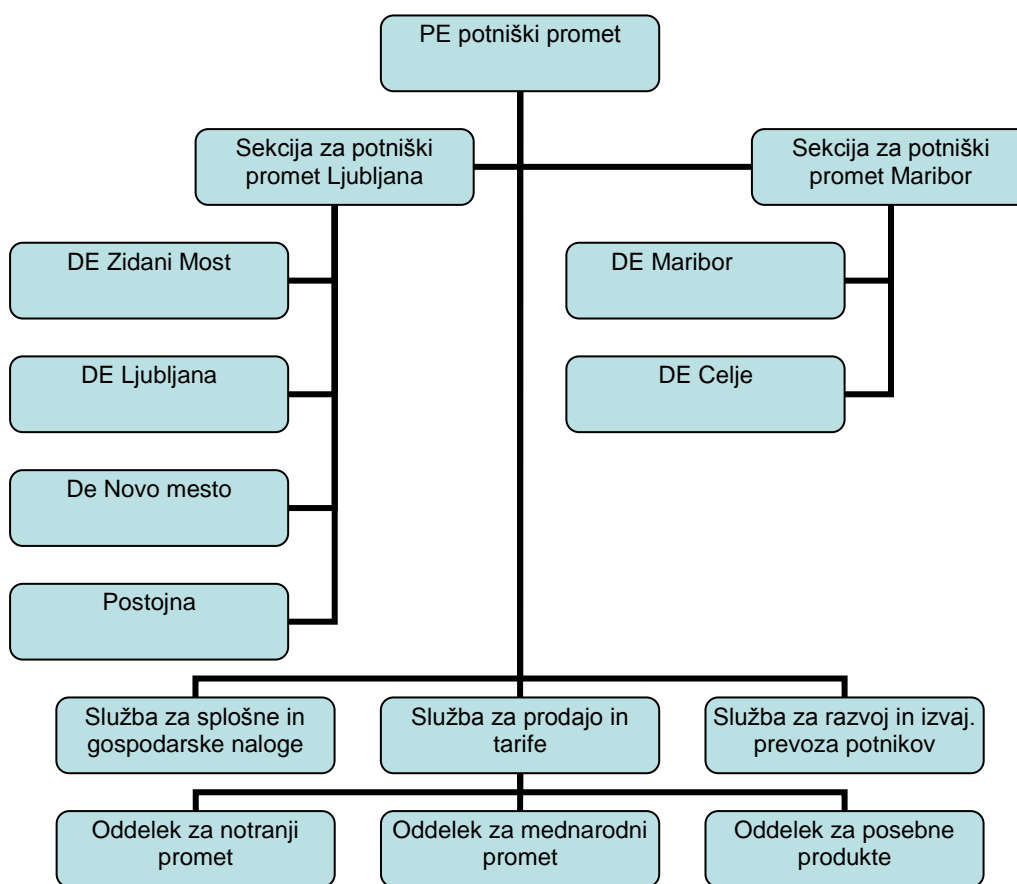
PE potniški promet

Sekcija za potniški promet Ljubljana

Sekcija za potniški promet Maribor

DE Zidani Most

DE Ljubljana

De Novo mesto

Postojna

DE Maribor

DE Celje

Služba za splošne in gospodarske naloge

Služba za prodajo in tarife

Služba za razvoj in izvaj. prevoza potnikov

Oddelek za notranji promet

Oddelek za mednarodni promet

Oddelek za posebne produkte